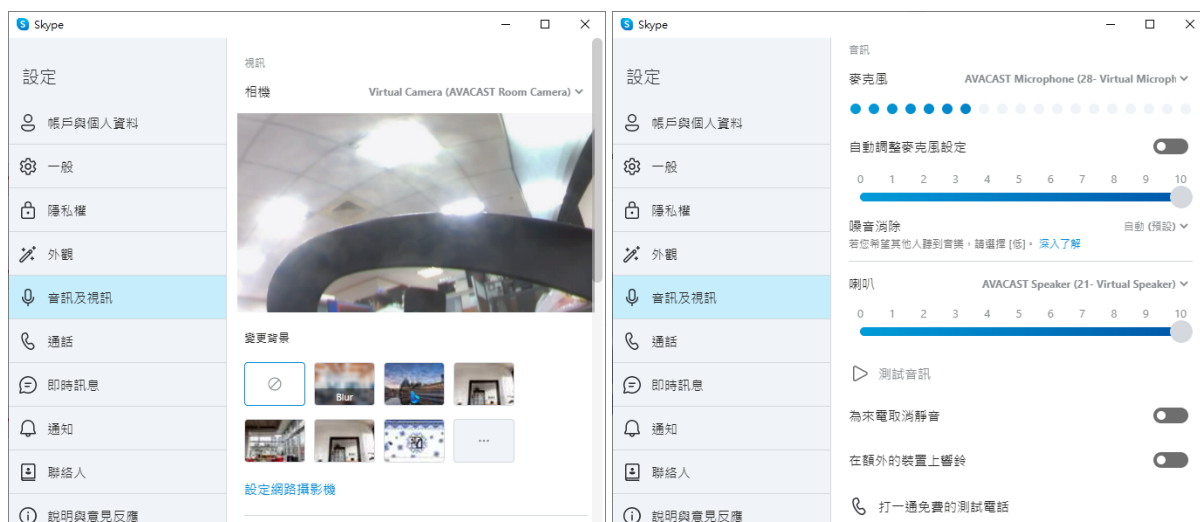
Skype

設定

帳戶與個人資料

一般

隱私權

外觀

音訊及視訊

通話

即時訊息

通知

聯絡人

說明與意見反應

視訊

相機 Virtual Camera (AVACAST Room Camera)

變更背景

Blur

...

設定網路攝影機

Skype

設定

帳戶與個人資料

一般

隱私權

外觀

音訊及視訊

通話

即時訊息

通知

聯絡人

說明與意見反應

音訊

麥克風 AVACAST Microphone (28- Virtual Microph

自動調整麥克風設定

0 1 2 3 4 5 6 7 8 9 10

噪音消除 自動 (預設)

若您希望其他人聽到音樂，請選擇 [低]。 深入了解

喇叭 AVACAST Speaker (21- Virtual Speaker)

0 1 2 3 4 5 6 7 8 9 10

測試音訊

為來電取消靜音

在額外的裝置上響鈴

打一通免費的測試電話